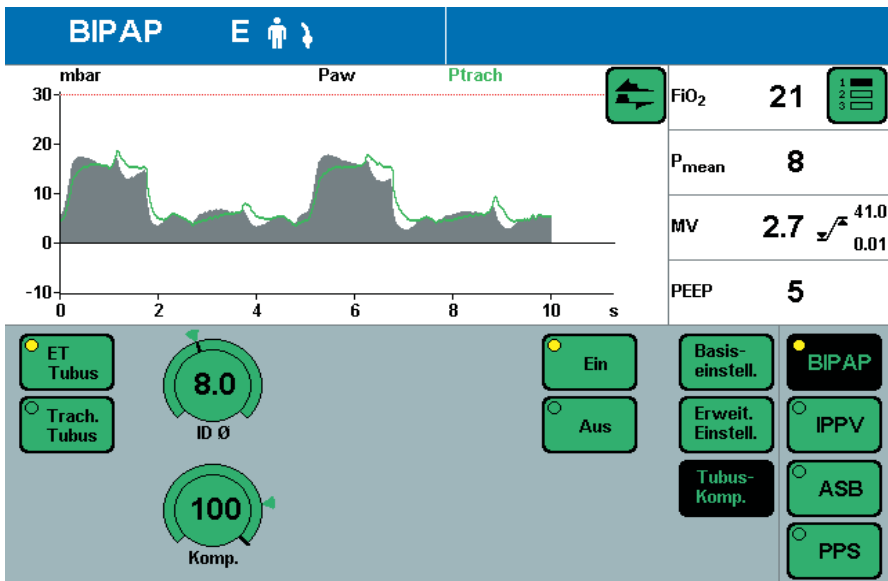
BIPAP E

mbar Paw Ptrach

30
20
10
0
-10
0 2 4 6 8 10 s

$FiO_2$ 21

1
2
3

$P_{mean}$ 8

MV 2.7 41.0 0.01

PEEP 5

ET Tubus

Trach. Tubus

8.0

ID Ø

100

Komp.

Ein

Aus

Basis-einstell.

Erweit. Einstell.

Tubus-Komp.

BIPAP

IPPV

ASB

PPS